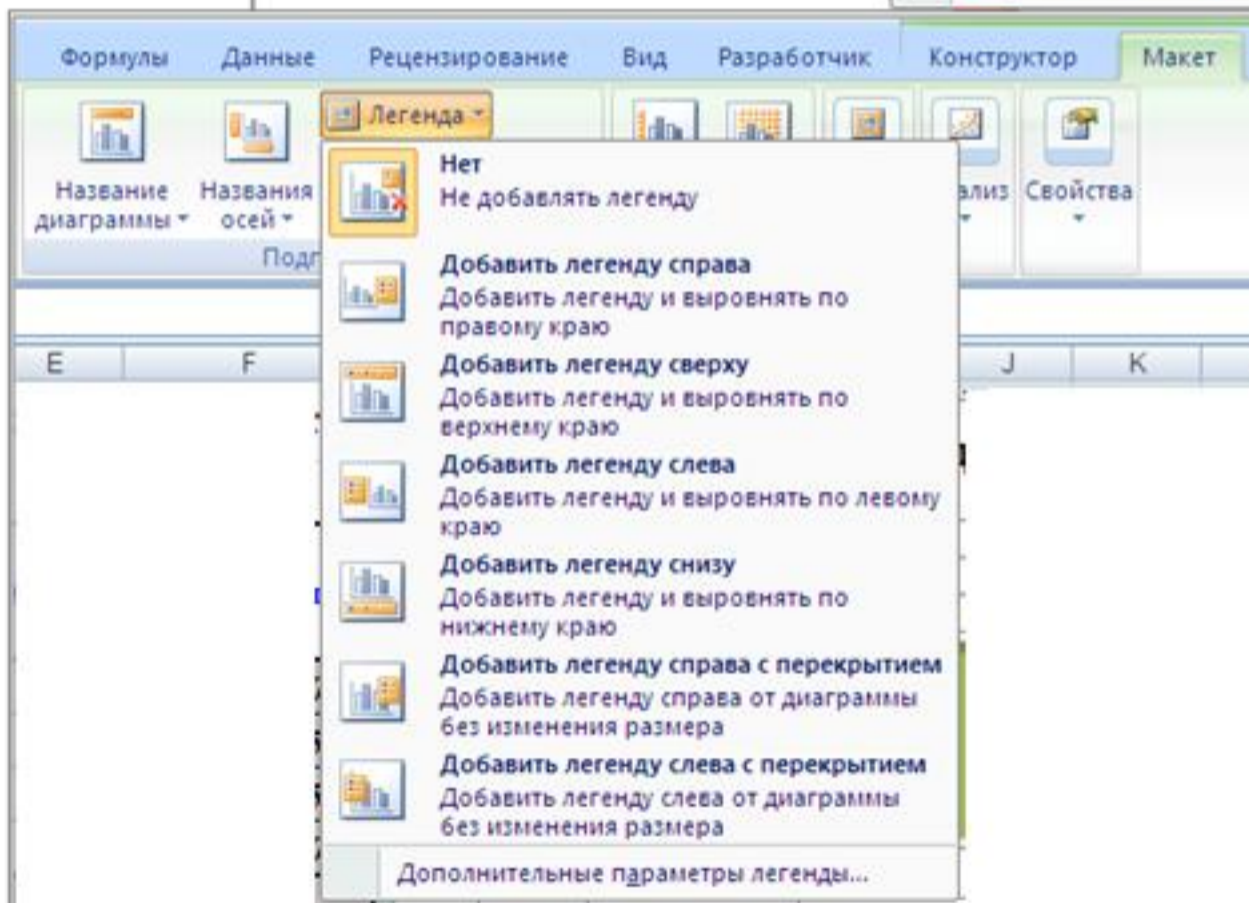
Формулы Данные Рецензирование Вид Разработчик Конструктор Макет

Название диаграммы
Названия осей
Подп
Легенда
ализ
Свойства

E F J K

Нет
Не добавлять легенду

Добавить легенду справа
Добавить легенду и выровнять по правому краю

Добавить легенду сверху
Добавить легенду и выровнять по верхнему краю

Добавить легенду слева
Добавить легенду и выровнять по левому краю

Добавить легенду снизу
Добавить легенду и выровнять по нижнему краю

Добавить легенду справа с перекрытием
Добавить легенду справа от диаграммы без изменения размера

Добавить легенду слева с перекрытием
Добавить легенду слева от диаграммы без изменения размера

Дополнительные параметры легенды...